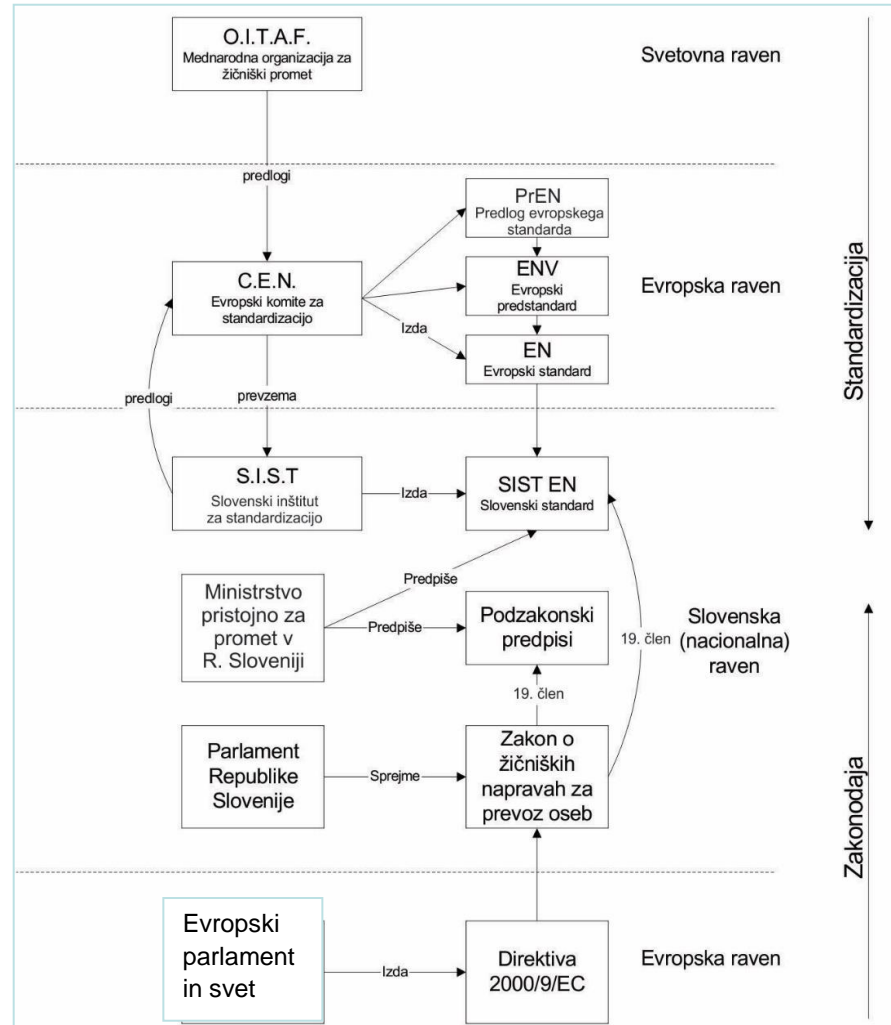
O.I.T.A.F.
Mednarodna organizacija za žičniški promet

Svetovna raven

predlogi

PrEN
Predlog evropskega standarda

C.E.N.
Evropski komite za standardizacijo

ENV
Evropski predstandard

Evropska raven

Izda

EN
Evropski standard

Standardizacija

predlogi

prevzema

S.I.S.T
Slovenski inštitut za standardizacijo

Izda

SIST EN
Slovenski standard

Ministrstvo pristojno za promet v R. Sloveniji

Predpiše

Predpiše

Podzakonski predpisi

19. člen

Slovenska (nacionalna) raven

19. člen

Parlament Republike Slovenije

Sprejme

Zakon o žičniških napravah za prevoz oseb

Zakonodaja

Evropski parlament in svet

Izda

Direktiva 2000/9/EC

Evropska raven